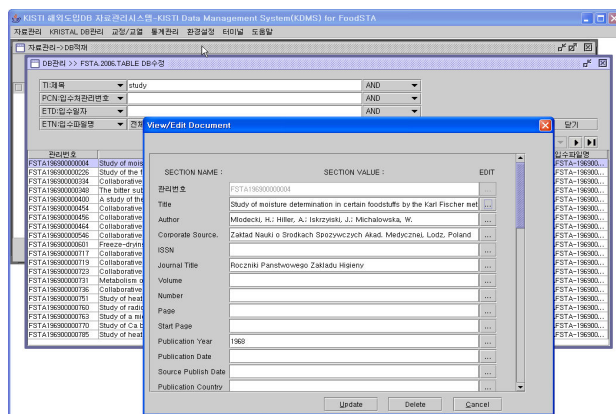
KISTI 해외도입DB 자료관리시스템-KISTI Data Management System(KDMS) for FoodSTA

자료관리 KRISTAL DB관리 교정/교열 통계관리 환경설정 터미널 도움말

자료관리->DB적재

DB관리 >> FSTA.2006.TABLE DB수정

TI:제목 | study | AND
PCN:입수처관리번호 | | AND
ETD:입수일자 | | AND
ETN:입수파일명 | 전체 | AND

닫기

관리번호
FSTA196900000004 Study of mois
FSTA196900000226 Study of the f
FSTA196900000334 Collaborative
FSTA196900000348 The bitter sub
FSTA196900000400 A study of the
FSTA196900000454 Collaborative
FSTA196900000456 Collaborative
FSTA196900000464 Collaborative
FSTA196900000546 Collaborative
FSTA196900000601 Freeze-dryin
FSTA196900000717 Collaborative
FSTA196900000719 Collaborative
FSTA196900000723 Collaborative
FSTA196900000731 Metabolism o
FSTA196900000736 Collaborative
FSTA196900000751 Study of heat
FSTA196900000760 Study of radi
FSTA196900000763 Study of a mi
FSTA196900000770 Study of Ca b
FSTA196900000785 Study of heat

입수파일명
FSTA-196900...

View/Edit Document

| SECTION NAME : | SECTION VALUE : | EDIT |
|---|---|---|
| 관리번호 | FSTA196900000004 | |
| Title | Study of moisture determination in certain foodstuffs by the Karl Fischer met | ... |
| Author | Mlodecki, H.; Hiller, A.; Iskrzyiski, J.; Michalowska, W. | ... |
| Corporate Source. | Zaklad Nauki o Srodkach Spozywczych Akad. Medycznej, Lodz, Poland | ... |
| ISSN | | ... |
| Journal Title | Roczniki Panstwowego Zakladu Higieny | ... |
| Volume | | ... |
| Number | | ... |
| Page | | ... |
| Start Page | | ... |
| Publication Year | 1968 | ... |
| Publication Date | | ... |
| Source Publish Date | | ... |
| Publication Country | | ... |

Update Delete Cancel